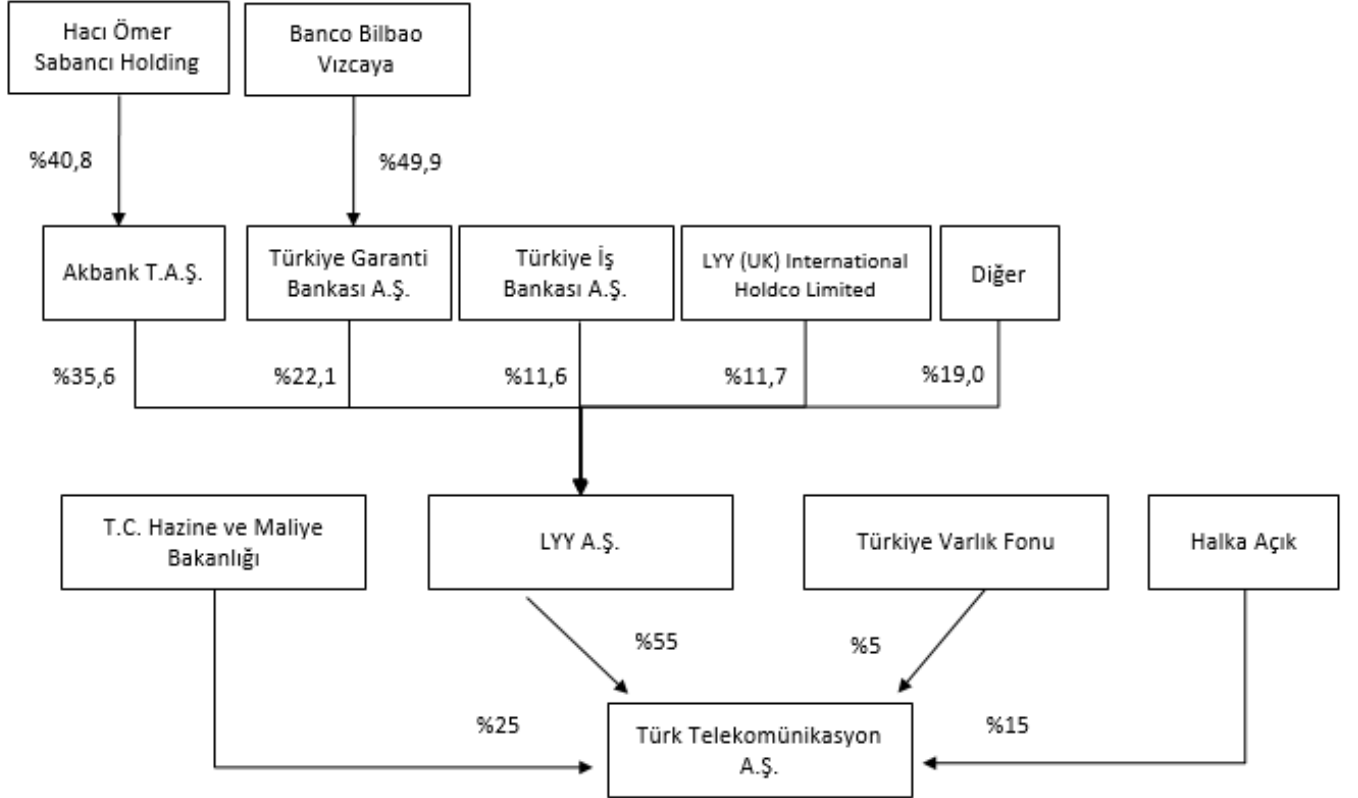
Hacı Ömer Sabancı Holding

Banco Bilbao Vızcaya

%40,8

%49,9

Akbank T.A.Ş.

Türkiye Garanti Bankası A.Ş.

Türkiye İş Bankası A.Ş.

LYY (UK) International Holdco Limited

Diğer

%35,6

%22,1

%11,6

%11,7

%19,0

T.C. Hazine ve Maliye Bakanlığı

LYY A.Ş.

Türkiye Varlık Fonu

Halka Açık

%55

%5

%25

%15

Türk Telekomünikasyon A.Ş.